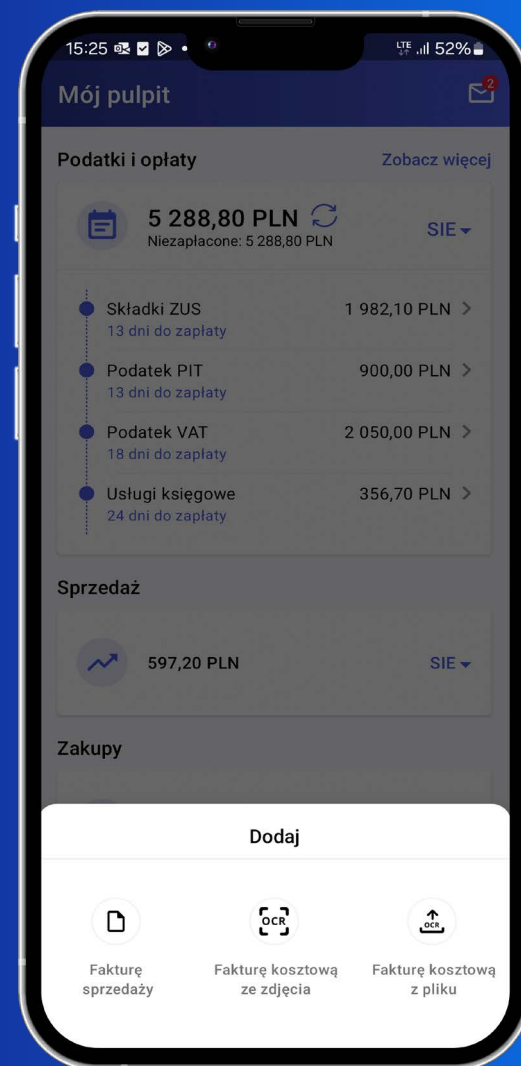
15:25 LTE 52%

Mój pulpit 2

Podatki i opłaty Zobacz więcej

5 288,80 PLN
Niezapłacone: 5 288,80 PLN
SIE

Składki ZUS 1 982,10 PLN
13 dni do zapłaty

Podatek PIT 900,00 PLN
13 dni do zapłaty

Podatek VAT 2 050,00 PLN
18 dni do zapłaty

Usługi księgowe 356,70 PLN
24 dni do zapłaty

Sprzedaż

597,20 PLN SIE

Zakupy

Dodaj

Fakturę sprzedaży

OCR
Fakturę kosztową ze zdjęcia

OCR
Fakturę kosztową z pliku